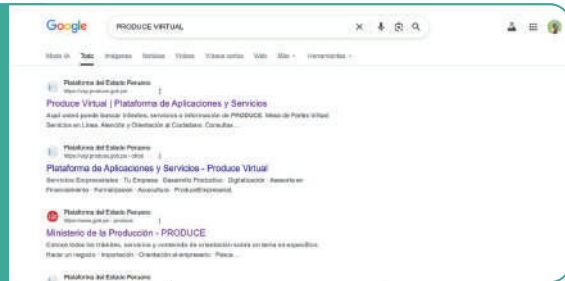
Google PRODUCE VIRTUAL

Modo IA Todo Imágenes Noticias Videos Videos cortos Web Más Herramientas

Plataforma del Estado Peruano
https://vup.produce.gob.pe

Produce Virtual | Plataforma de Aplicaciones y Servicios

Aquí usted puede buscar trámites, servicios e información de PRODUCE. Mesa de Partes Virtual. Servicios en Línea. Atención y Orientación al Ciudadano. Consultas ...

Plataforma del Estado Peruano
https://vup.produce.gob.pe › clinic

Plataforma de Aplicaciones y Servicios - Produce Virtual

Servicios Empresariales · Tu Empresa · Desarrollo Productivo · Digitalización · Asesoría en Financiamiento · Formalización · Acreditación · ProductEmpresarial.

Plataforma del Estado Peruano
https://www.gob.pe › produce

Ministerio de la Producción - PRODUCE

Conoce todos los trámites, servicios y contenido de orientación sobre un tema en específico. Iniciar un negocio · Importación · Orientación al emprendedor · Pesca ...

Plataforma del Estado Peruano